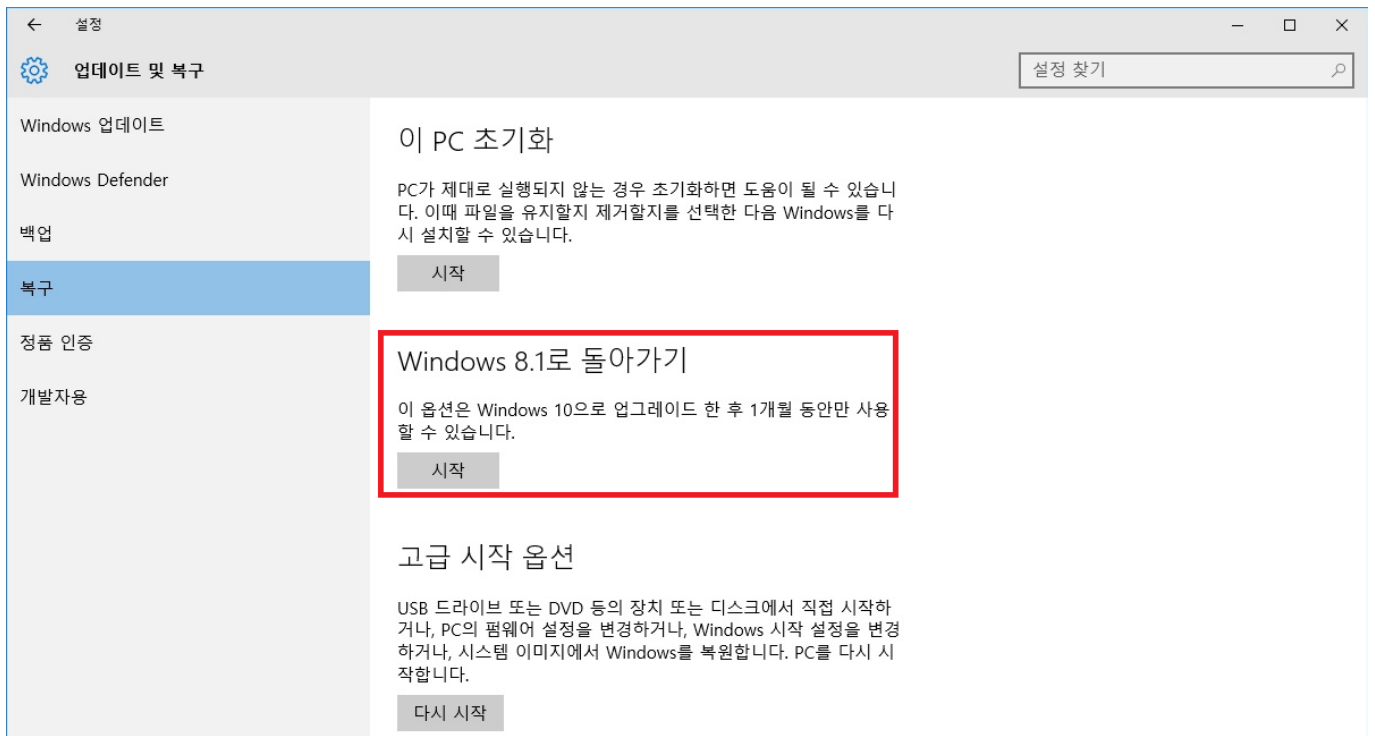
← 설정

업데이트 및 복구

설정 찾기

Windows 업데이트

Windows Defender

백업

복구

정품 인증

개발자용

이 PC 초기화

PC가 제대로 실행되지 않는 경우 초기화하면 도움이 될 수 있습니다. 이때 파일을 유지할지 제거할지를 선택한 다음 Windows를 다시 설치할 수 있습니다.

시작

Windows 8.1로 돌아가기

이 옵션은 Windows 10으로 업그레이드 한 후 1개월 동안만 사용할 수 있습니다.

시작

고급 시작 옵션

USB 드라이브 또는 DVD 등의 장치 또는 디스크에서 직접 시작하거나, PC의 펌웨어 설정을 변경하거나, Windows 시작 설정을 변경하거나, 시스템 이미지에서 Windows를 복원합니다. PC를 다시 시작합니다.

다시 시작